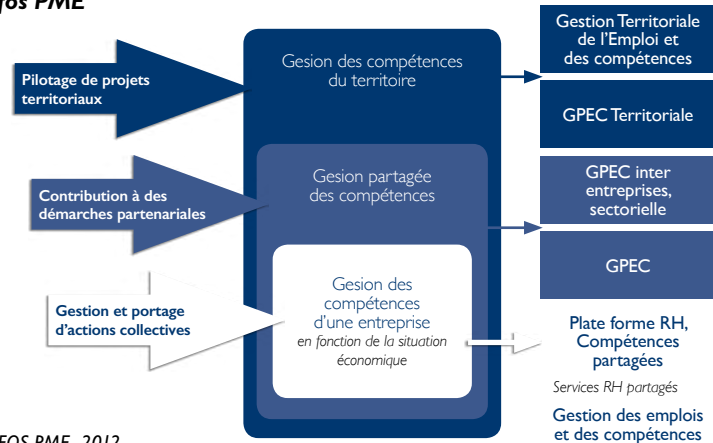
fos PME

Pilotage de projets territoriaux

Contribution à des démarches partenariales

Gestion et portage d'actions collectives

Gesion des compétences du territoire

Gesion partagée des compétences

Gesion des compétences d'une entreprise
en fonction de la situation économique

Gestion Territoriale de l'Emploi et des compétences

GPEC Territoriale

GPEC inter entreprises, sectorielle

GPEC

Plate forme RH, Compétences partagées

Services RH partagés

Gestion des emplois et des compétences

FOS PME, 2012